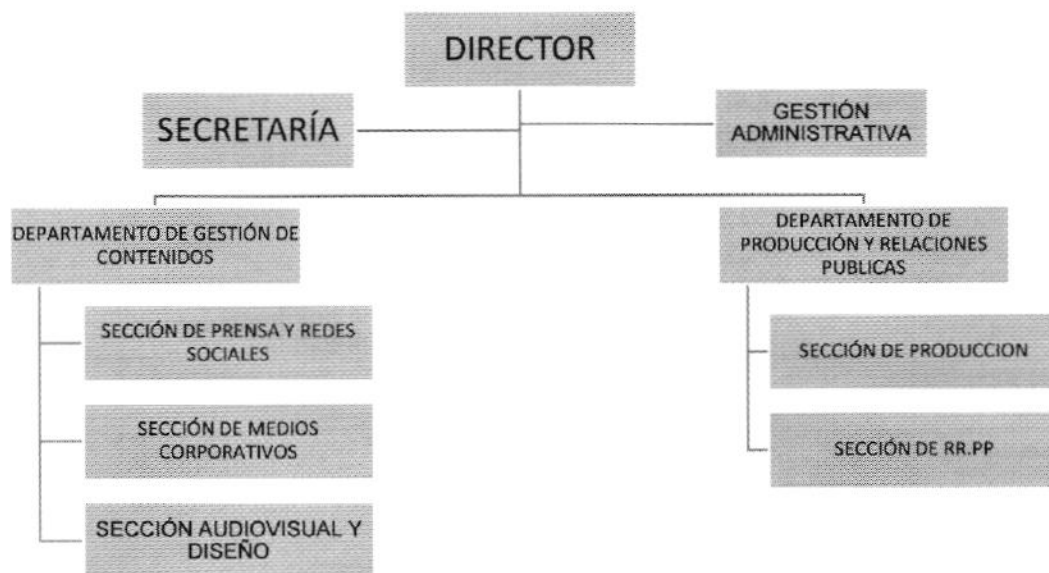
DIRECTOR

SECRETARÍA

GESTIÓN ADMINISTRATIVA

DEPARTAMENTO DE GESTIÓN DE CONTENIDOS

SECCIÓN DE PRENSA Y REDES SOCIALES

SECCIÓN DE MEDIOS CORPORATIVOS

SECCIÓN AUDIOVISUAL Y DISEÑO

DEPARTAMENTO DE PRODUCCIÓN Y RELACIONES PUBLICAS

SECCIÓN DE PRODUCCION

SECCIÓN DE RR.PP